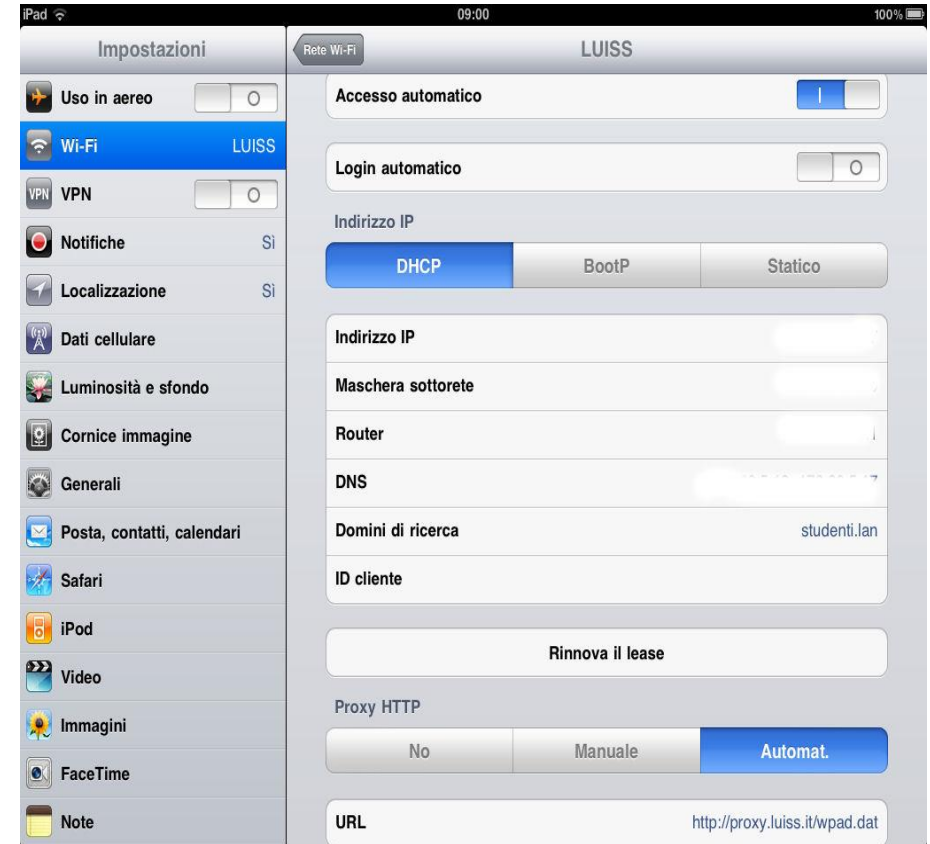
iPad
09:00
100%

Impostazioni
Uso in aereo O
Wi-Fi LUISS
VPN VPN O
Notifiche Sì
Localizzazione Sì
Dati cellulare
Luminosità e sfondo
Cornice immagine
Generali
Posta, contatti, calendari
Safari
iPod
Video
Immagini
FaceTime
Note

Rete Wi-Fi
LUISS

Accesso automatico I

Login automatico O

Indirizzo IP

| DHCP | BootP | Statico |
|---|---|---|

| | |
|---|---|
| Indirizzo IP | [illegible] |
| Maschera sottorete | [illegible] |
| Router | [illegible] |
| DNS | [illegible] |
| Domini di ricerca | studenti.lan |
| ID cliente | |

Rinnova il lease

Proxy HTTP

| No | Manuale | Automat. |
|---|---|---|

URL http://proxy.luiss.it/wpad.dat